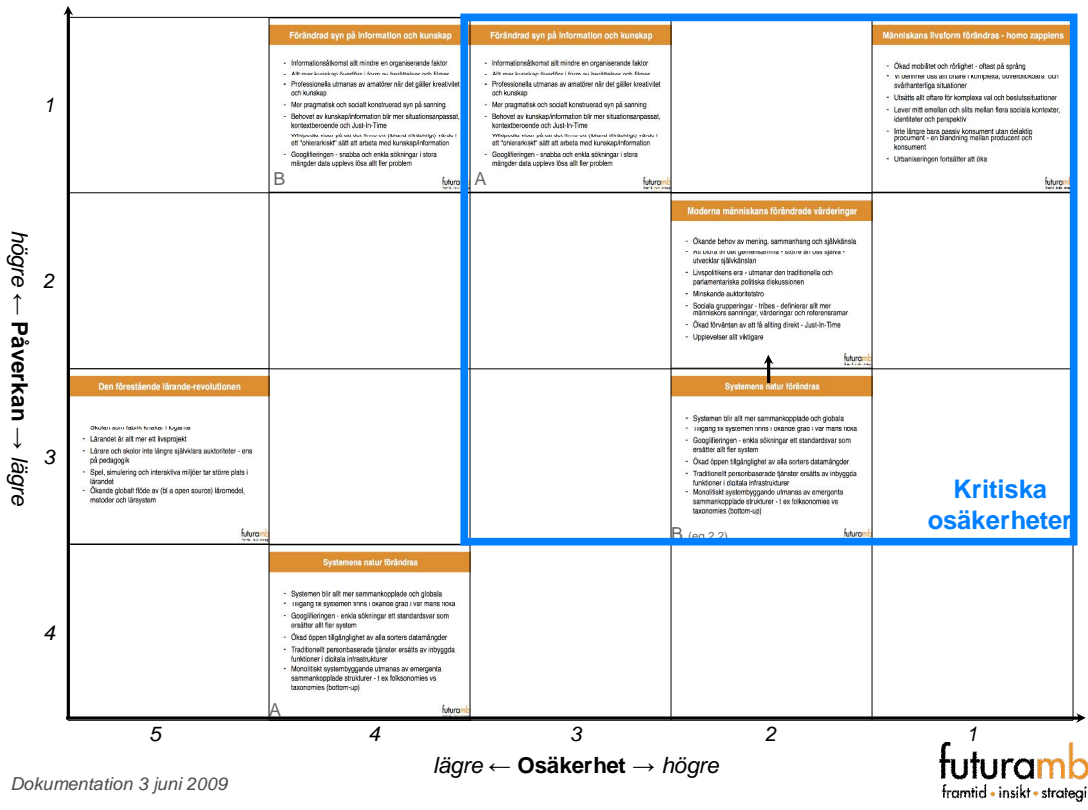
1

2

3

4

högre ← **Påverkan** → lägre

Förändrad syn på information och kunskap

- Informationsåtkomst allt mindre en organiserande faktor
- Allt mer kunskap överförs i form av berättelser och filmer
- Professionella utmanas av amatörer när det gäller kreativitet och kunskap
- Mer pragmatisk och socialt konstruerad syn på sanning
- Behovet av kunskap/information blir mer situationsanpassat, kontextberoende och Just-In-Time
- Wikipedia visar på att det finns ett (ibland strukturellt) värde i ett "ohierarkiskt" sätt att arbeta med kunskap/information
- Googlifieringen - snabba och enkla sökningar i stora mängder data upplevs lösa allt fler problem

B

futuramb

Förändrad syn på information och kunskap

- Informationsåtkomst allt mindre en organiserande faktor
- Allt mer kunskap överförs i form av berättelser och filmer
- Professionella utmanas av amatörer när det gäller kreativitet och kunskap
- Mer pragmatisk och socialt konstruerad syn på sanning
- Behovet av kunskap/information blir mer situationsanpassat, kontextberoende och Just-In-Time
- Wikipedia visar på att det finns ett (ibland strukturellt) värde i ett "ohierarkiskt" sätt att arbeta med kunskap/information
- Googlifieringen - snabba och enkla sökningar i stora mängder data upplevs lösa allt fler problem

A

futuramb

Människans livsform förändras - homo zappiens

- Ökad mobilitet och rörlighet - oftast på språng
- Vi definierar oss allt oftare i komplexa, oöverblickbara och svårhanterliga situationer
- Utsätts allt oftare för komplexa val och beslutssituationer
- Lever mitt emellan och slits mellan flera sociala kontexter, identiteter och perspektiv
- Inte längre bara passiv konsument utan delaktig procument - en blandning mellan producent och konsument
- Urbaniseringen fortsätter att öka

futuramb

Moderna människans förändrade värderingar

- Ökande behov av mening, sammanhang och självkänsla
- Att bidra till det gemensamma - större än oss själva - utvecklar självkänslan
- Livspolitikens era - utmanar den traditionella och parlamentariska politiska diskussionen
- Minskande auktoritetstro
- Sociala grupperingar - tribes - definierar allt mer människors sanningar, värderingar och referensramar
- Ökad förväntan av att få allting direkt - Just-In-Time
- Upplevelser allt viktigare

futuramb

Den förestående lärande-revolutionen

- Skolan som fabrik känkar i fogarna
- Lärandet är allt mer ett livsprojekt
- Lärare och skolor inte längre självklara auktoriteter - ens på pedagogik
- Spel, simulering och interaktiva miljöer tar större plats i lärandet
- Ökande globalt flöde av (bl a open source) läromedel, metoder och lärsystem

futuramb

Systemens natur förändras

- Systemen blir allt mer sammankopplade och globala
- Tillgång till systemen finns i ökande grad i var mans ficka
- Googlifieringen - enkla sökningar ett standardsvar som ersätter allt fler system
- Ökad öppen tillgänglighet av alla sorters datamängder
- Traditionellt personbaserade tjänster ersätts av inbyggda funktioner i digitala infrastrukturer
- Monolitiskt systembyggande utmanas av emergenta sammankopplade strukturer - t ex folksonomies vs taxonomies (bottom-up)

B (eg 2.2)

futuramb

Kritiska osäkerheter

Systemens natur förändras

- Systemen blir allt mer sammankopplade och globala
- Tillgång till systemen finns i ökande grad i var mans ficka
- Googlifieringen - enkla sökningar ett standardsvar som ersätter allt fler system
- Ökad öppen tillgänglighet av alla sorters datamängder
- Traditionellt personbaserade tjänster ersätts av inbyggda funktioner i digitala infrastrukturer
- Monolitiskt systembyggande utmanas av emergenta sammankopplade strukturer - t ex folksonomies vs taxonomies (bottom-up)

A

futuramb

5 4 3 2 1

lägre ← **Osäkerhet** → högre

Dokumentation 3 juni 2009

futuramb
framtid • insikt • strategi